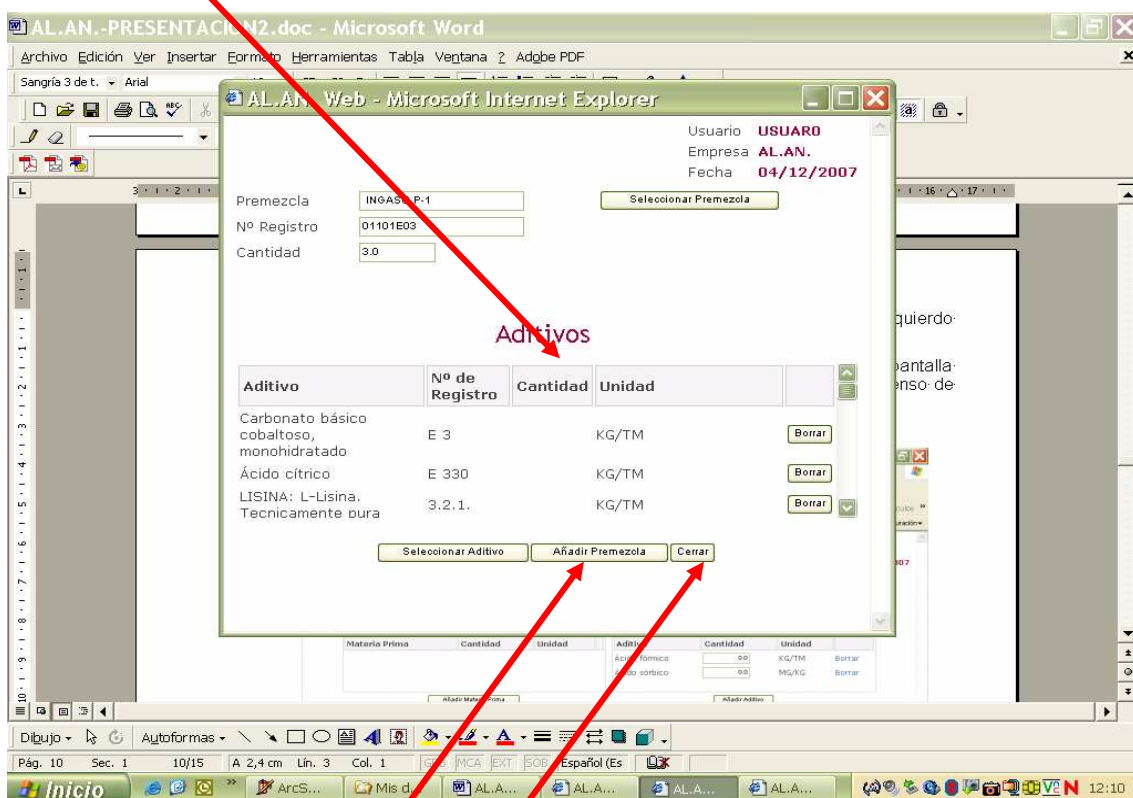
AL.AN.-PRESENTACI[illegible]N2.doc - Microsoft Word

Archivo Edición Ver Insertar Formato Herramientas Tabla Ventana ? Adobe PDF

Sangría 3 de t. Arial

AL.AN. Web - Microsoft Internet Explorer

Usuario USUARO
Empresa AL.AN.
Fecha 04/12/2007

Premezcla INGAS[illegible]P-1
Nº Registro 01101E03
Cantidad 3.0

Seleccionar Premezcla

Aditivos

| Aditivo | Nº de Registro | Cantidad | Unidad | |
|---|---|---|---|---|
| Carbonato básico cobaltoso, monohidratado | E 3 | | KG/TM | Borrar |
| Ácido cítrico | E 330 | | KG/TM | Borrar |
| LISINA: L-Lisina. Tecnicamente pura | 3.2.1. | | KG/TM | Borrar |

Seleccionar Aditivo Añadir Premezcla Cerrar

quierdo
pantalla
enso de

Materia Prima Cantidad Unidad
Añadir Materia Prima
Aditivo Cantidad Unidad
Ácido fórmico 0.0 KG/TM Borrar
Ácido sórbico 0.0 MG/KG Borrar
Añadir Aditivo

Dibujo Autoformas

Pág. 10 Sec. 1 10/15 A 2,4 cm Lín. 3 Col. 1 GRB MCA EXT SOB Español (Es

Inicio ArcS... Mis d... AL.A... AL.A... AL.A... AL.A... 12:10